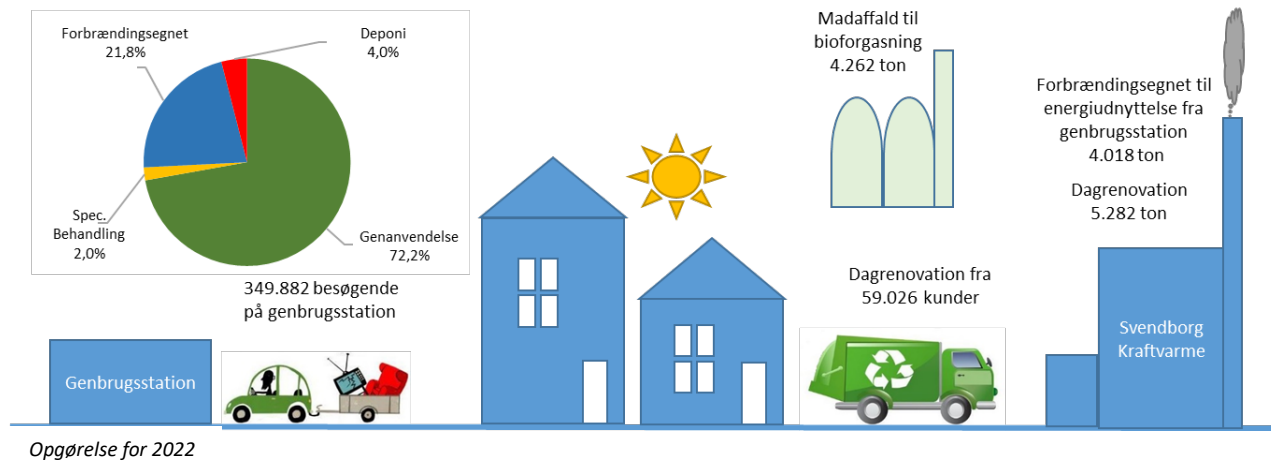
Forbrændingsegnet
21,8%

Deponi
4,0%

Spec.
Behandling
2,0%

Genanvendelse
72,2%

349.882 besøgende
på genbrugsstation

Madaffald til
bioforgasning
4.262 ton

Forbrændingsegnet til
energiudnyttelse fra
genbrugsstation
4.018 ton

Dagrenovation
5.282 ton

Dagrenovation fra
59.026 kunder

Genbrugsstation

Svendborg
Kraftvarme

Opgørelse for 2022